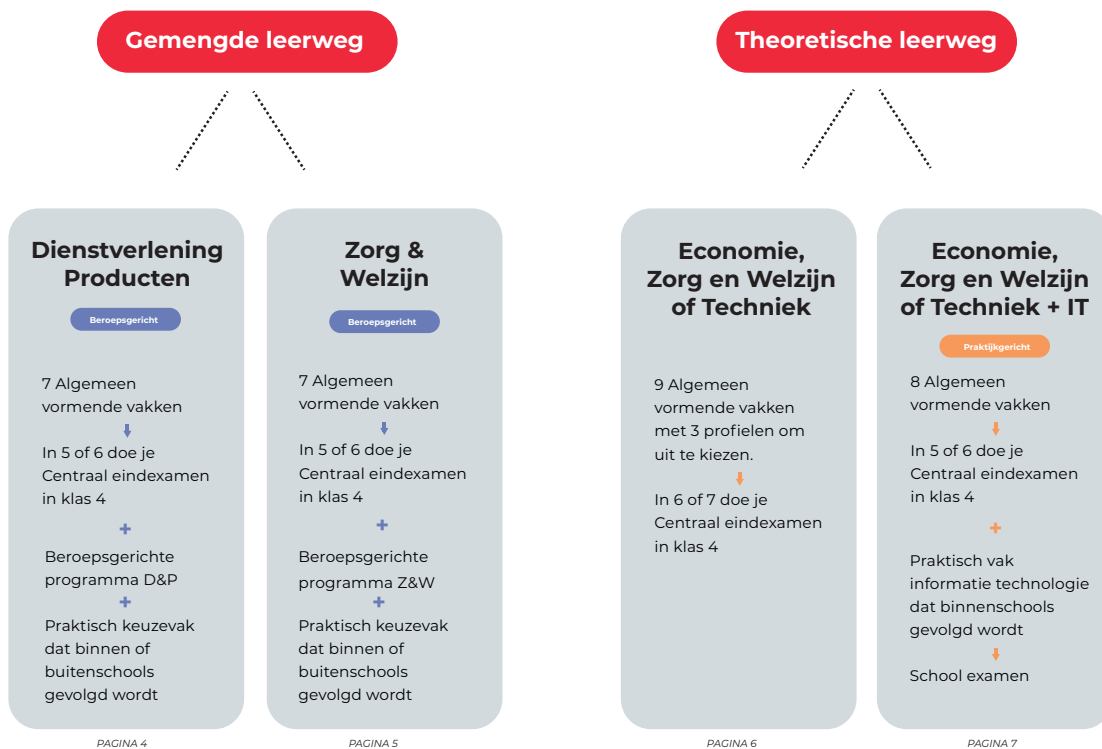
Gemengde leerweg

Theoretische leerweg

Dienstverlening Producten

Beroepsgericht

7 Algemeen vormende vakken

In 5 of 6 doe je Centraal eindexamen in klas 4

+

Beroepsgerichte programma D&P

+

Praktisch keuzevak dat binnen of buitenschools gevolgd wordt

PAGINA 4

Zorg & Welzijn

Beroepsgericht

7 Algemeen vormende vakken

In 5 of 6 doe je Centraal eindexamen in klas 4

+

Beroepsgerichte programma Z&W

+

Praktisch keuzevak dat binnen of buitenschools gevolgd wordt

PAGINA 5

Economie, Zorg en Welzijn of Techniek

9 Algemeen vormende vakken met 3 profielen om uit te kiezen.

In 6 of 7 doe je Centraal eindexamen in klas 4

PAGINA 6

Economie, Zorg en Welzijn of Techniek + IT

Praktijkgericht

8 Algemeen vormende vakken

In 5 of 6 doe je Centraal eindexamen in klas 4

+

Praktisch vak informatie technologie dat binnenschools gevolgd wordt

School examen

PAGINA 7